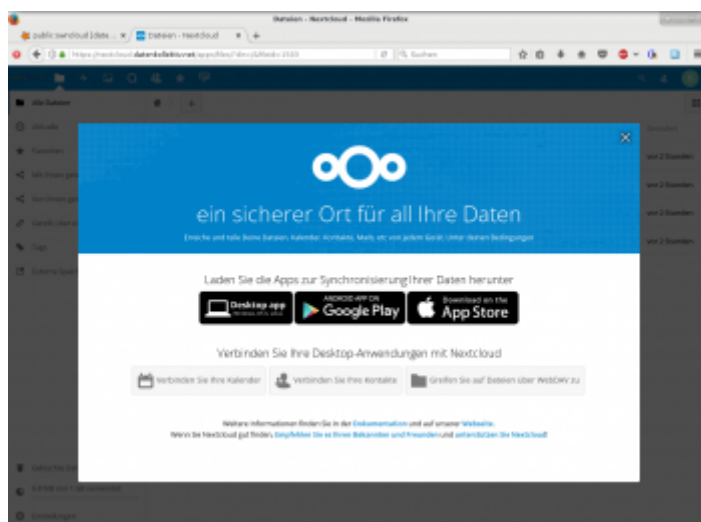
Dateien - Nextcloud - Mozilla Firefox

public owncloud [date... × | Dateien - Nextcloud ×

https://nextcloud.datenkollektiv.net/apps/files/?dir=/&fileid=2503

Suchen

Alle Dateien

Aktuelle

Favoriten

vor 2 Stunden

vor 2 Stunden

vor 2 Stunden

vor 2 Stunden

ein sicherer Ort für all Ihre Daten

Erreiche und teile Deine Dateien, Kalender, Kontakte, Mails etc von jedem Gerät, Unter deinen Bedingungen

Laden Sie die Apps zur Synchronisierung Ihrer Daten herunter

Desktop app

ANDROID APP ON Google Play

Download on the App Store

Verbinden Sie Ihre Desktop-Anwendungen mit Nextcloud

Verbinden Sie Ihre Kalender

Verbinden Sie Ihre Kontakte

Greifen Sie auf Dateien über WebDAV zu

Weitere Informationen finden Sie in der Dokumentation und auf unserer Webseite.

Wenn Sie Nextcloud gut finden, Empfehlen Sie es Ihren Bekannten und Freunden und unterstützen Sie Nextcloud!

Einstellungen